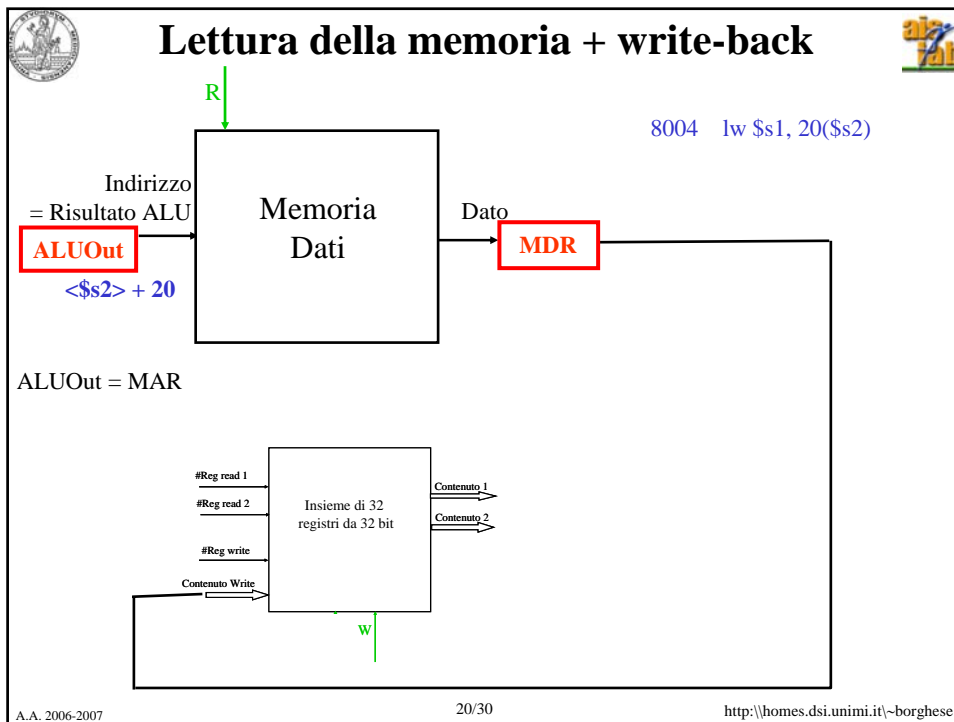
Lettura della memoria + write-back

R

8004 lw $s1, 20($s2)

Indirizzo
= Risultato ALU

Memoria
Dati

Dato

ALUOut

MDR

<$s2> + 20

ALUOut = MAR

#Reg read 1

#Reg read 2

#Reg write

Contenuto Write

Insieme di 32 registri da 32 bit

Contenuto 1

Contenuto 2

W

A.A. 2006-2007

20/30

http:\\homes.dsi.unimi.it\~borghese